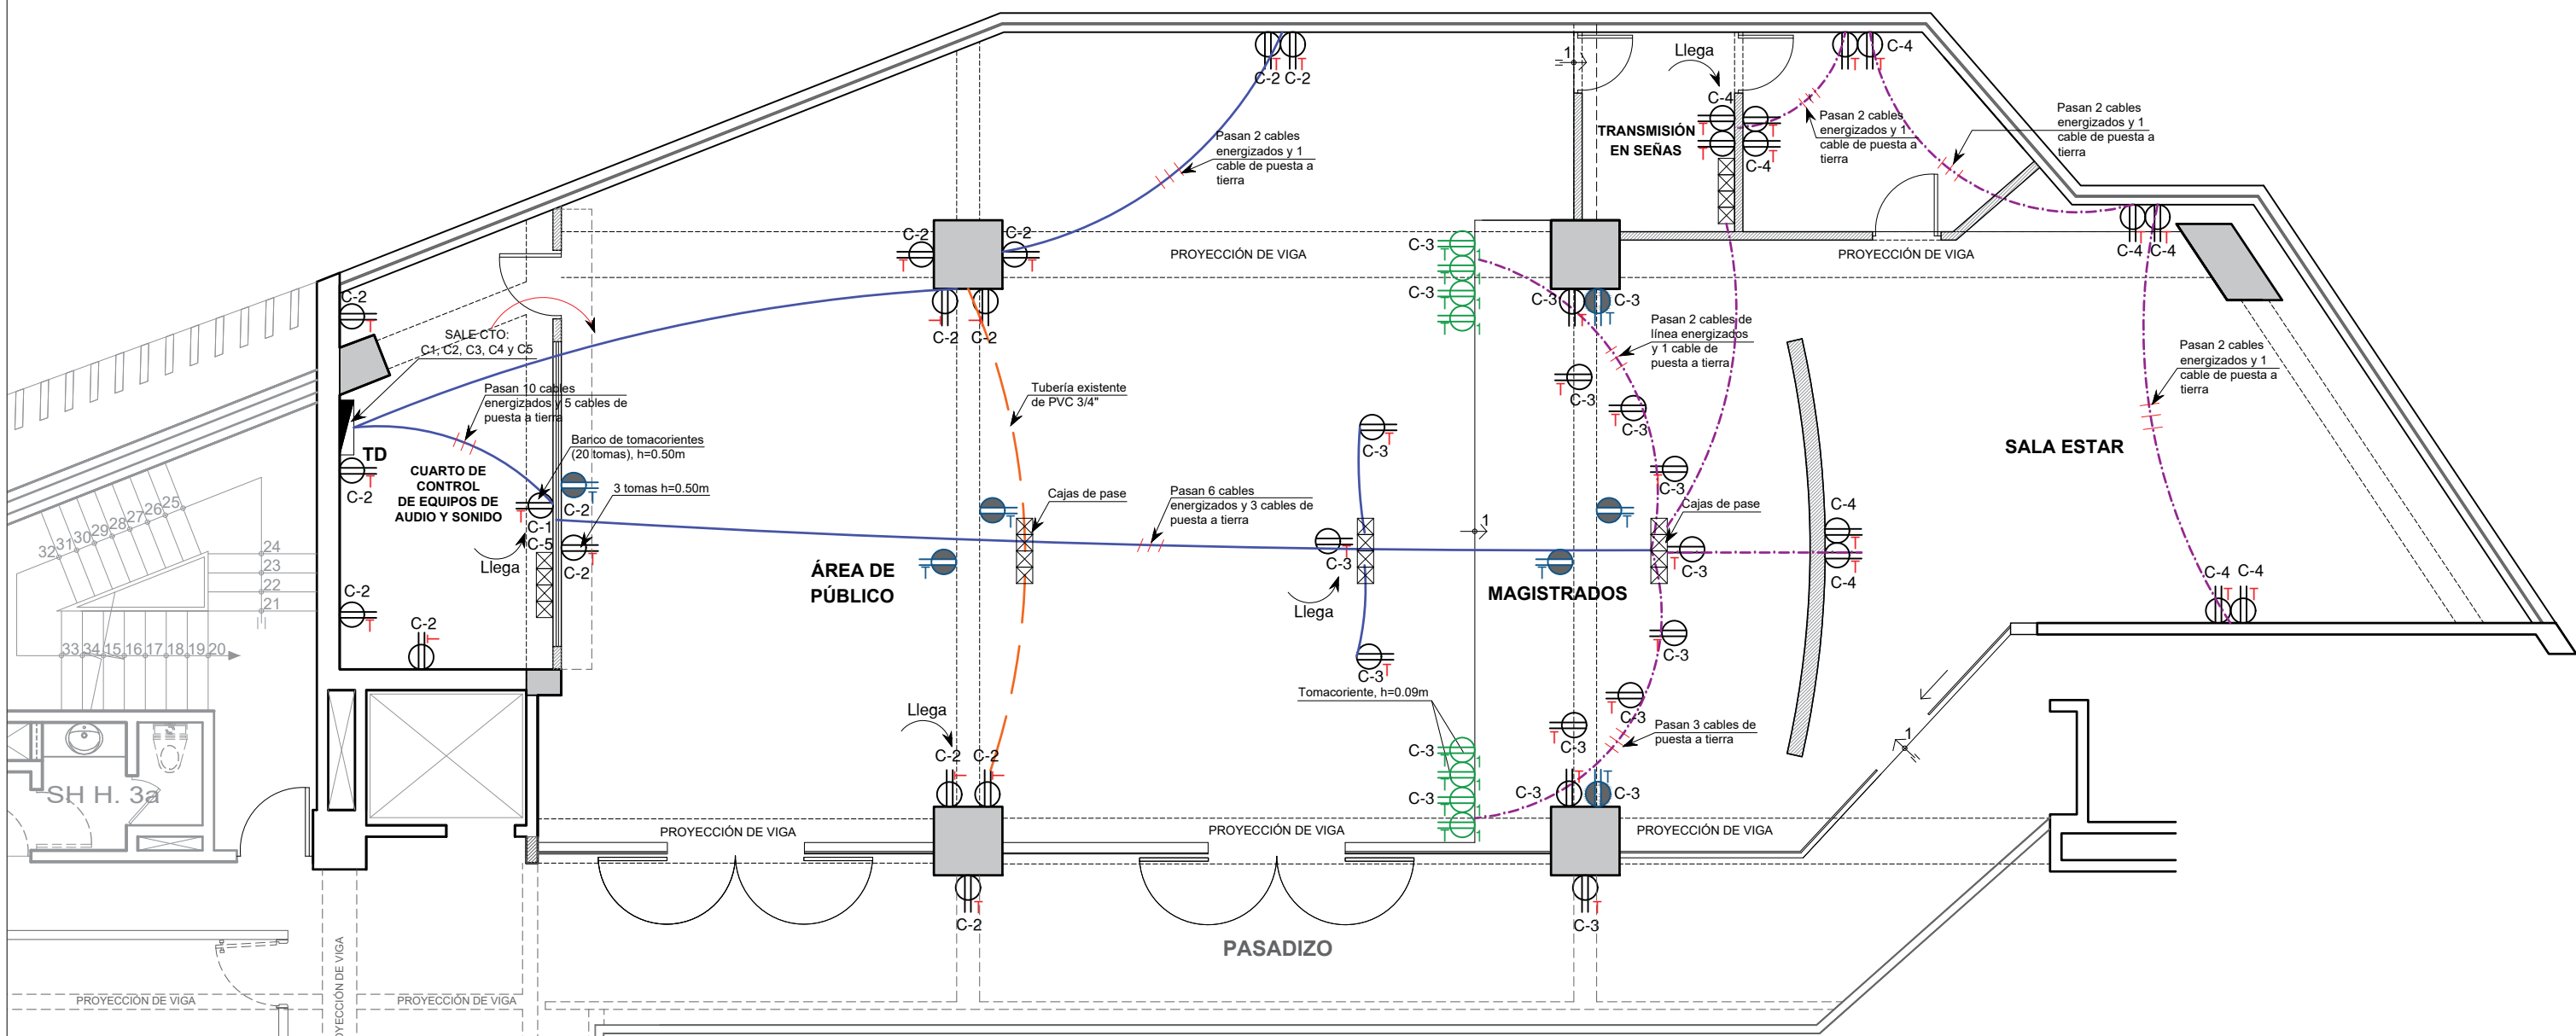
C-2 C-2

Pasan 2 cables energizados y 1 cable de puesta a tierra

C-2 C-2

PROYECCIÓN DE VIGA

C-2 C-2

1

Llega

C-4

TRANSMISIÓN EN SEÑAS

C-4

Pasan 2 cables energizados y 1 cable de puesta a tierra

C-4

Pasan 2 cables energizados y 1 cable de puesta a tierra

C-4 C-4

PROYECCIÓN DE VIGA

C-3

C-3

C-3 C-3

Pasan 2 cables de línea energizados y 1 cable de puesta a tierra

Pasan 2 cables energizados y 1 cable de puesta a tierra

C-2

SALE CTO: C1, C2, C3, C4 y C5

Pasan 10 cables energizados y 5 cables de puesta a tierra

Tubería existente de PVC 3/4"

Banco de tomacorientes (20 tomas), h=0.50m

TD

C-2

CUARTO DE CONTROL DE EQUIPOS DE AUDIO Y SONIDO

3 tomas h=0.50m

C-2

C-1

C-5

C-2

Llega

Cajas de pase

Pasan 6 cables energizados y 3 cables de puesta a tierra

C-3

C-3

C-3

C-3

Cajas de pase

1

C-3

C-3

C-4

C-4

SALA ESTAR

32 31 30 29 28 27 26 25

24 23 22 21

ÁREA DE PÚBLICO

C-3

Llega

MAGISTRADOS

C-3

C-4 C-4

C-2

C-2

33 34 15 16 17 18 19 20

C-3

Tomacoriente, h=0.09m

C-3

C-3

Pasan 3 cables de puesta a tierra

1

Llega

C-2 C-2

C-3

C-3

C-3 C-3

SH H. 3a

PROYECCIÓN DE VIGA

PROYECCIÓN DE VIGA

PROYECCIÓN DE VIGA

C-2

C-3

PASADIZO

PROYECCIÓN DE VIGA

PROYECCIÓN DE VIGA

PROYECCIÓN DE VIGA